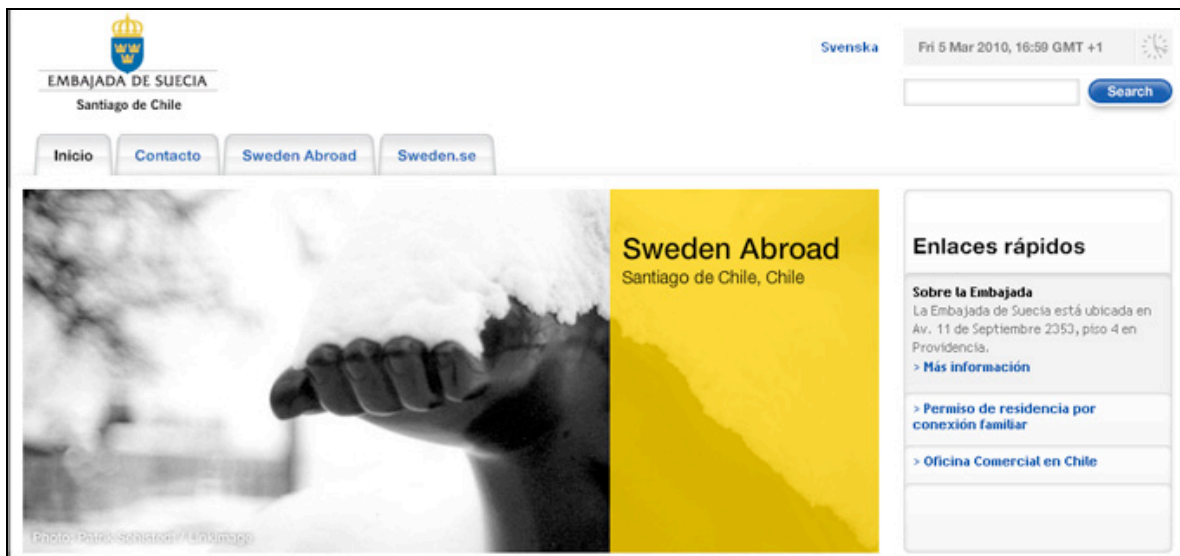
EMBAJADA DE SUECIA
Santiago de Chile

Svenska

Fri 5 Mar 2010, 16:59 GMT +1

Search

Inicio | Contacto | Sweden Abroad | Sweden.se

Sweden Abroad
Santiago de Chile, Chile

Photo: Patrik Schistedt / Linkimage

Enlaces rápidos

Sobre la Embajada
La Embajada de Suecia está ubicada en Av. 11 de Septiembre 2353, piso 4 en Providencia.
> Más información

> Permiso de residencia por conexión familiar

> Oficina Comercial en Chile